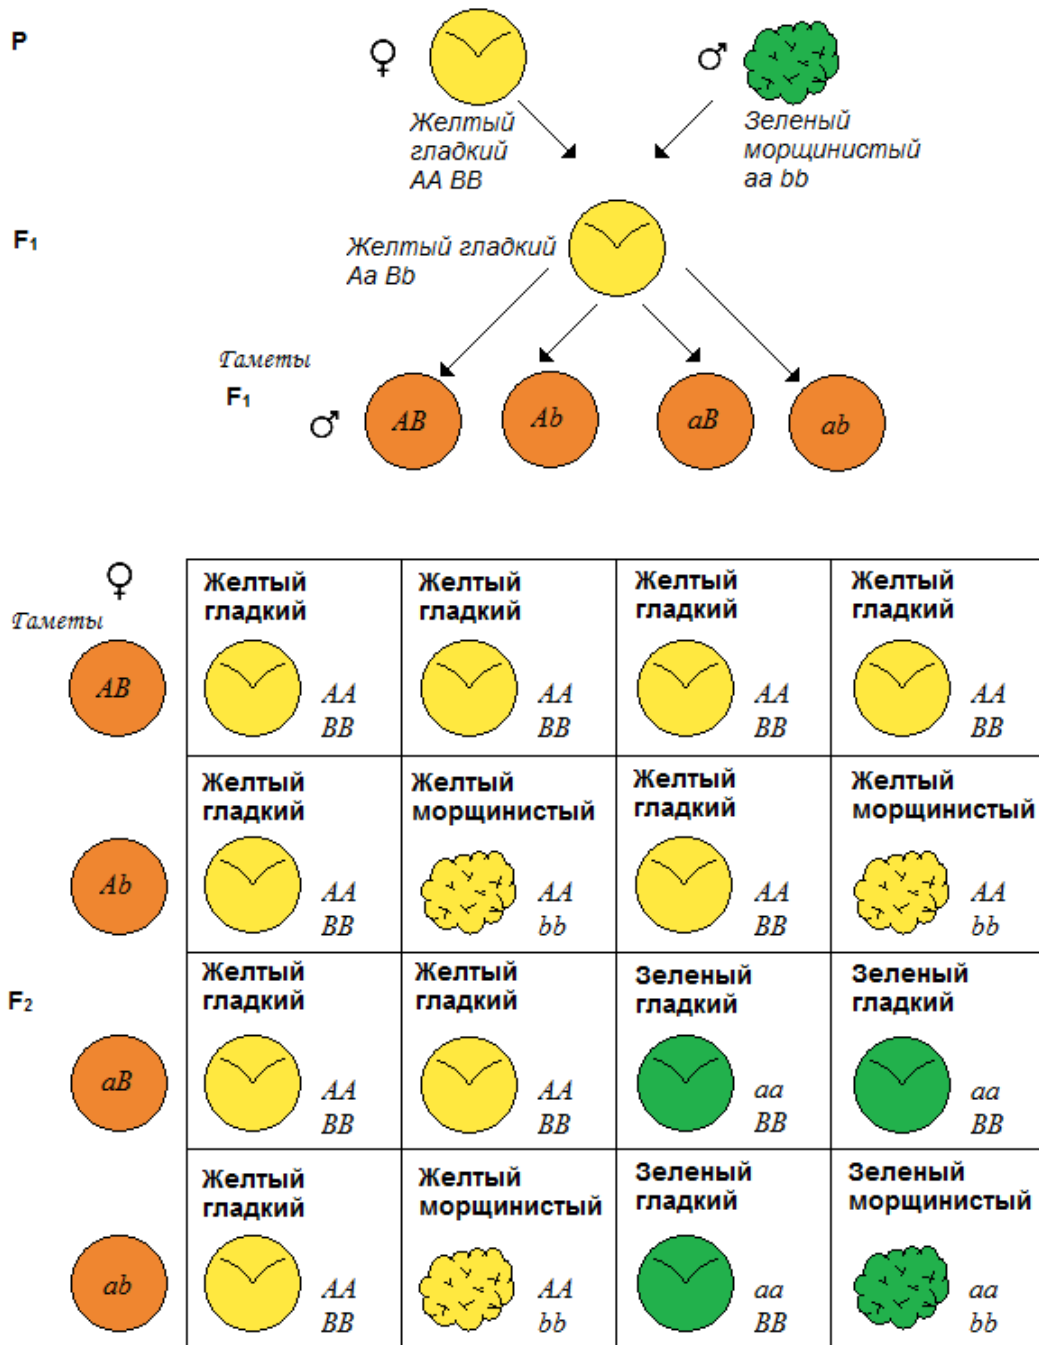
P

♀ Желтый гладкий AA BB

♂ Зеленый морщинистый aa bb

F₁

Желтый гладкий Aa Bb

Гаметы

F₁

♂ AB Ab aB ab

| ♀ Гаметы | | | | |
|---|---|---|---|---|
| AB | Желтый гладкий AA BB | Желтый гладкий AA BB | Желтый гладкий AA BB | Желтый гладкий AA BB |
| Ab | Желтый гладкий AA BB | Желтый морщинистый AA bb | Желтый гладкий AA BB | Желтый морщинистый AA bb |
| aB | Желтый гладкий AA BB | Желтый гладкий AA BB | Зеленый гладкий aa BB | Зеленый гладкий aa BB |
| ab | Желтый гладкий AA BB | Желтый морщинистый AA bb | Зеленый гладкий aa BB | Зеленый морщинистый aa bb |

F₂